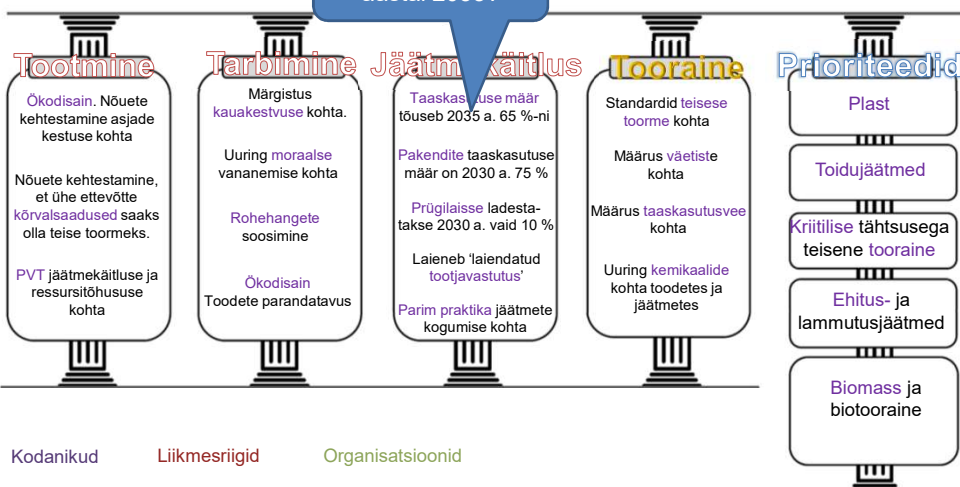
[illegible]

Tootmine

Ökodisain. Nõuete kehtestamine asjade kestuse kohta

Nõuete kehtestamine, et ühe ettevõtte kõrvalsaadused saaks olla teise toormeks.

PVT jäätmekäitluse ja ressursitõhususe kohta

Tarbimine

Märgistus kauakestvuse kohta.

Uuring moraalse vananemise kohta

Rohehangete soosimine

Ökodisain Toodete parandatavus

Jäätm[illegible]käitlus

Taaskas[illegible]use määr tõuseb 2035 a. 65 %-ni

Pakendite taaskasutuse määr on 2030 a. 75 %

Prügilaisse ladestatakse 2030 a. vaid 10 %

Laieneb 'laiendatud tootjavastutus'

Parim praktika jäätmete kogumise kohta

Tooraine

Standardid teisese toorme kohta

Määrus väetiste kohta

Määrus taaskasutusvee kohta

Uuring kemikaalide kohta toodetes ja jäätmetes

Prioriteedid

Plast

Toidujäätmed

Kriitilise tähtsusega teisene tooraine

Ehitus- ja lammutusjäätmed

Biomass ja biotooraine

Kodanikud Liikmesriigid Organisatsioonid